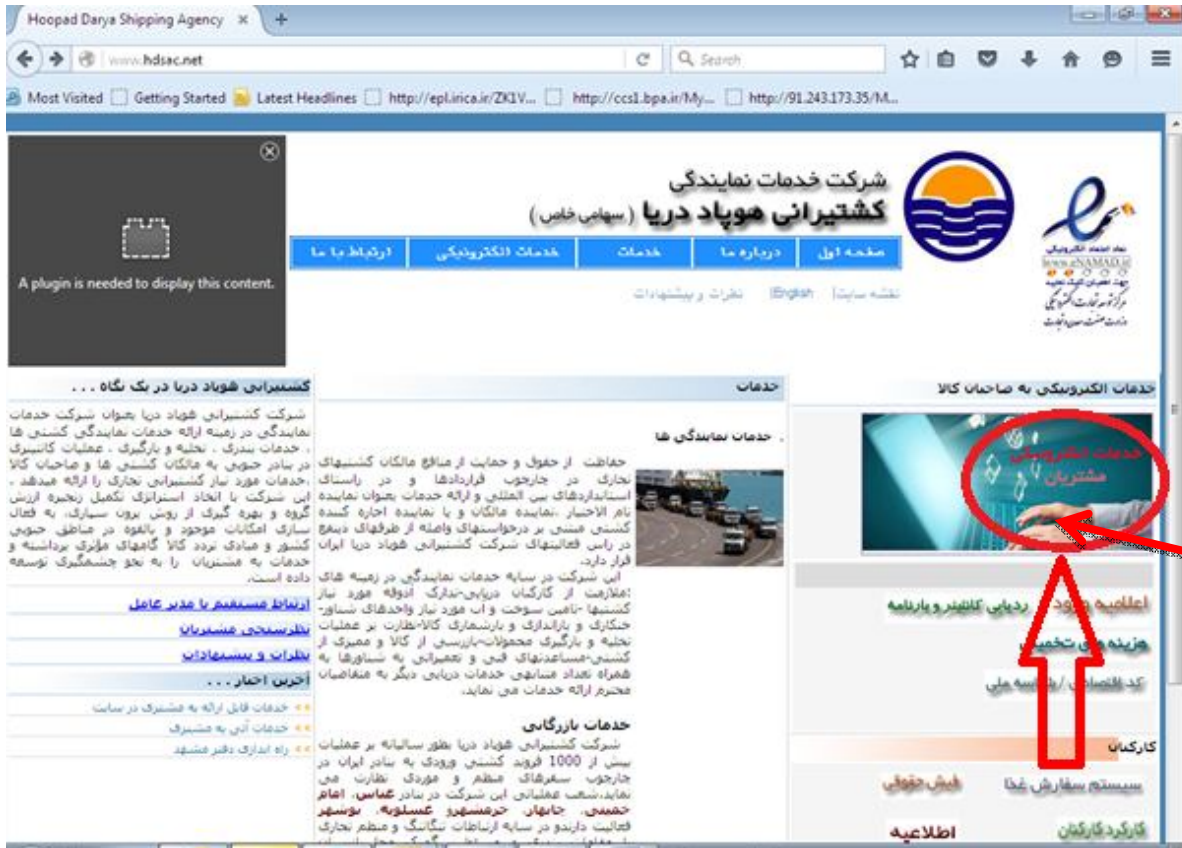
Hoopad Darya Shipping Agency ×  +

www.hdsac.net

Search

Most Visited  Getting Started  Latest Headlines  http://epl.irica.ir/ZK1V...  http://ccs1.bpa.ir/My...  http://91.243.173.35/M...

A plugin is needed to display this content.

شرکت خدمات نمایندگی
کشتیرانی هوپاد دریا (سهامی خاص)

صفحه اول | درباره ما | خدمات | خدمات الکترونیکی | ارتباط با ما

نقشه سایت | English | نظرات و پیشنهادات

نماد اعتماد الکترونیکی
www.eNAMAD.ir

کشتیرانی هوپاد دریا در یک نگاه . . .

شرکت کشتیرانی هوپاد دریا بعنوان شرکت خدمات نمایندگی در زمینه ارائه خدمات نمایندگی کشتی ها ، خدمات بندری ، تخلیه و بارگیری ، عملیات کانتینری در بنادر جنوبی به مالکان کشتی ها و صاحبان کالا ،خدمات مورد نیاز کشتیرانی تجاری را ارائه میدهد . این شرکت با اتخاذ استراتژی تکمیل زنجیره ارزش گروه و بهره گیری از روش برون سپاری، به فعال سازی امکانات موجود و بالقوه در مناطق جنوبی کشور و مبادی تردد کالا گامهای مؤثری برداشته و خدمات به مشتریان را به نحو چشمگیری توسعه داده است.

ارتباط مستقیم با مدیر عامل
نظرسنجی مشتریان
نظرات و پیشنهادات

آخرین اخبار . . .

خدمات قابل ارائه به مشتری در سایت
خدمات آنی به مشتری
راه اندازی دفتر مشهد

خدمات

. خدمات نمایندگی ها

حفاظت از حقوق و حمایت از منافع مالکان کشتیهای تجاری در چارچوب قراردادها و در راستای استانداردهای بین المللی و ارائه خدمات بعنوان نماینده تام الاختیار ،نماینده مالکان و یا نماینده اجاره کننده کشتی مبتنی بر درخواستهای واصله از طرفهای ذینفع در راس فعالیتهای شرکت کشتیرانی هوپاد دریا ایران قرار دارد.
این شرکت در سایه خدمات نمایندگی در زمینه های :ملازمت از کارکنان دریایی-تدارک آذوقه مورد نیاز کشتیها -تامین سوخت و آب مورد نیاز واحدهای شناور-خنکاری و بازاندازی و بارشماری کالا-نظارت بر عملیات تخلیه و بارگیری محمولات-بازرسی از کالا و ممیزی از کشتی-مساعدتهای فنی و تعمیراتی به شناورها به همراه تعداد متنابهی خدمات دریایی دیگر به متقاضیان محترم ارائه خدمات می نماید.

خدمات بازرگانی

شرکت کشتیرانی هوپاد دریا بطور سالیانه بر عملیات بیش از 1000 فروند کشتی ورودی به بنادر ایران در چارچوب سفرهای منظم و موردی نظارت می نماید.شعب عملیاتی این شرکت در بنادر عباس، امام خمینی، چابهار، خرمشهر، عسلویه، بوشهر فعالیت دارند و در سایه ارتباطات تنگاتنگ و منظم تجاری

خدمات الکترونیکی به صاحبان کالا

خدمات الکترونیکی مشتریان

اعلامیه ورود | ردیابی کانتینر و بارنامه
هزینه های تخمینی
کد اقتصادی / شناسه ملی

کارکنان

سیستم سفارش غذا | فیش حقوقی
کارکرد کارکنان | اطلاعیه